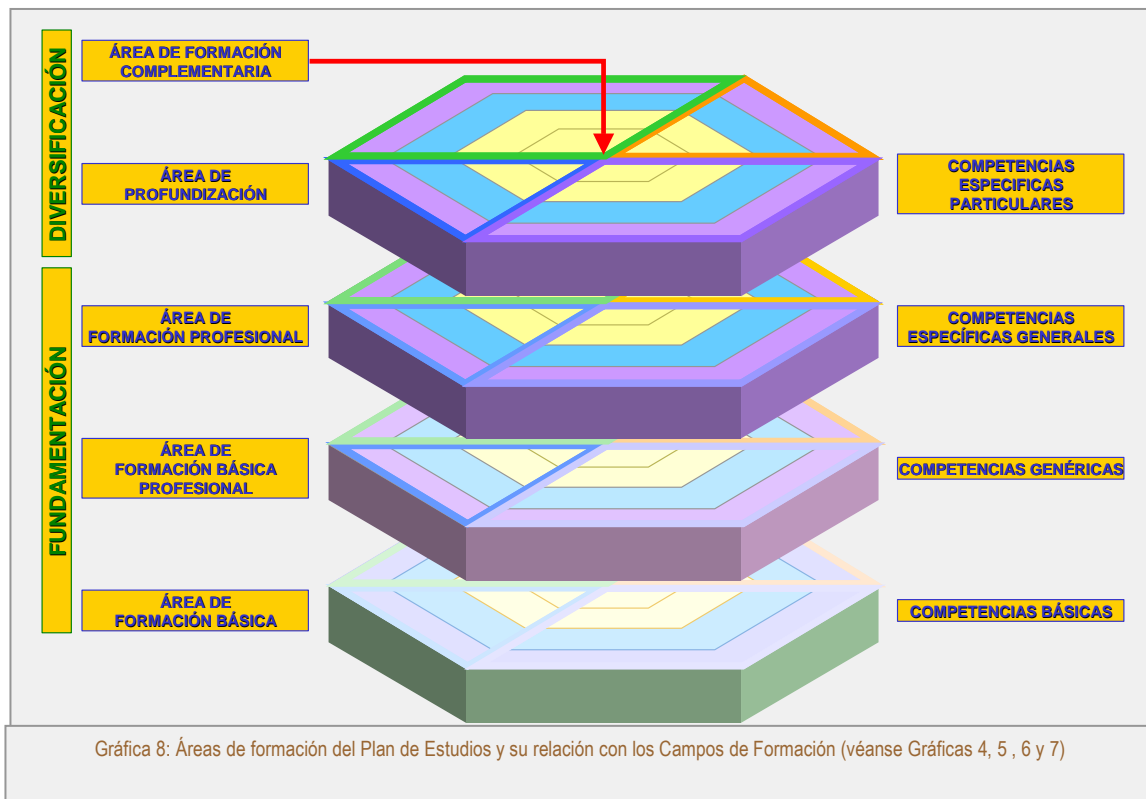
DIVERSIFICACIÓN

FUNDAMENTACIÓN

ÁREA DE FORMACIÓN COMPLEMENTARIA

ÁREA DE PROFUNDIZACIÓN

COMPETENCIAS ESPECIFICAS PARTICULARES

ÁREA DE FORMACIÓN PROFESIONAL

COMPETENCIAS ESPECÍFICAS GENERALES

ÁREA DE FORMACIÓN BÁSICA PROFESIONAL

COMPETENCIAS GENÉRICAS

ÁREA DE FORMACIÓN BÁSICA

COMPETENCIAS BÁSICAS

Gráfica 8: Áreas de formación del Plan de Estudios y su relación con los Campos de Formación (véanse Gráficas 4, 5 , 6 y 7)